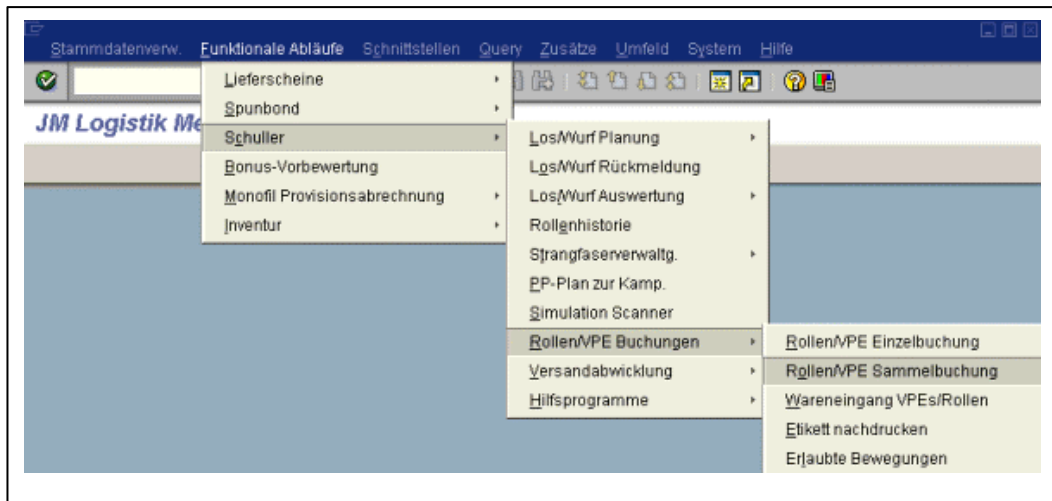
Stammdatenverw. Funktionale Abläufe Schnittstellen Query Zusätze Umfeld System Hilfe

JM Logistik Me

Lieferscheine
Spunbond
Schuller
Bonus-Vorbewertung
Monofil Provisionsabrechnung
Inventur

Los/Wurf Planung
Los/Wurf Rückmeldung
Los/Wurf Auswertung
Rollenhistorie
Strangfaserverwaltg.
PP-Plan zur Kamp.
Simulation Scanner
Rollen/VPE Buchungen
Versandabwicklung
Hilfsprogramme

Rollen/VPE Einzelbuchung
Rollen/VPE Sammelbuchung
Wareneingang VPEs/Rollen
Etikett nachdrucken
Erlaubte Bewegungen